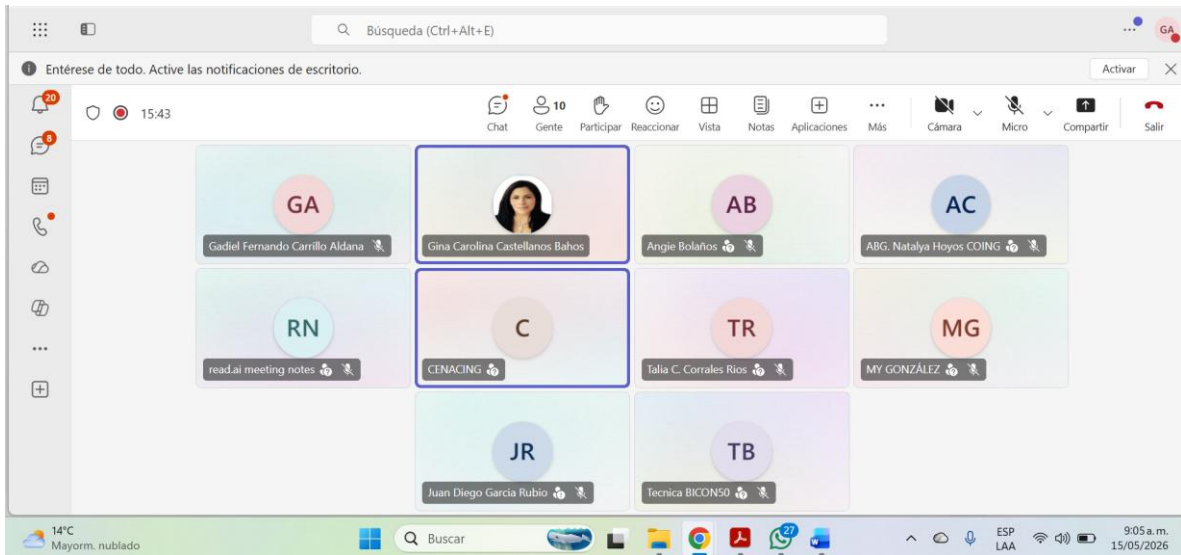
Búsqueda (Ctrl+Alt+E)

GA

Entérese de todo. Active las notificaciones de escritorio.

Activar

20

8

15:43

Chat

10
Gente

Participar

Reaccionar

Vista

Notas

Aplicaciones

Más

Cámara

Micro

Compartir

Salir

GA
Gadiel Fernando Carrillo Aldana

Gina Carolina Castellanos Bahos

AB
Angie Bolaños

AC
ABG. Natalya Hoyos COING

RN
read.ai meeting notes

C
CENACING

TR
Talia C. Corrales Rios

MG
MY GONZÁLEZ

JR
Juan Diego Garcia Rubio

TB
Tecnica BICON50

14°C
Mayorm. nublado

Buscar

27

ESP
LAA

9:05 a. m.
15/05/2026